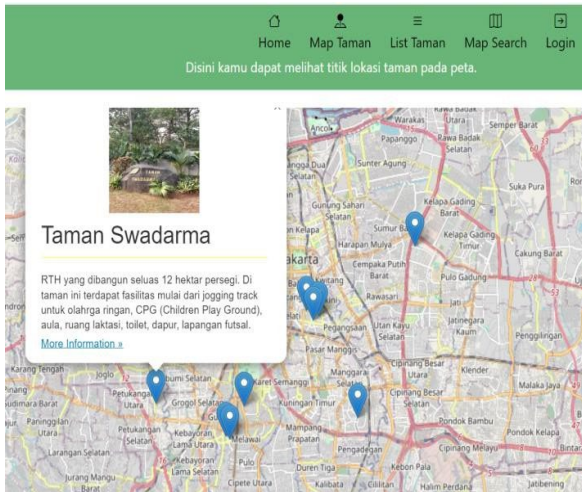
Home Map Taman List Taman Map Search Login

Disini kamu dapat melihat titik lokasi taman pada peta.

×

Taman Swadarma

RTH yang dibangun seluas 12 hektar persegi. Di taman ini terdapat fasilitas mulai dari jogging track untuk olahrga ringan, CPG (Children Play Ground), aula, ruang laktasi, toilet, dapur, lapangan futsal.

More Information »

Ancol Warakas Utara Rawa Badak Selatan Semper Barat Papanggo Sunter Agung Suka Pura Gunung Sahari Selatan Kelapa Gading Barat Kelapa Gading Timur Sumur Batu Harapan Mulya Cakung Barat Cempaka Putih Barat Pulo Gadung Kemayoran Rawasari Jatinegara Kaum Utan Kayu Selatan Pegangsaan Pasar Manggis Manggarai Selatan Cipinang Besar Utara Klender Penggilingan Karang Tengah Joglo Petukangan Utara Grogol Selatan Kebayoran Lama Utara Kebayoran Lama Selatan Karet Semanggi Kuningan Timur Cipinang Besar Selatan Pondok Bambu Malaka Jaya Pondok Kelapa Paninggilan Larangan Selatan Jurang Mangu Barat Melawai Pulo Mampang Prapatan Pengadegan Duren Tiga Kalibata Cililitan Kebon Pala Cipinang Melayu Halim Perdana Bintara Jatibening